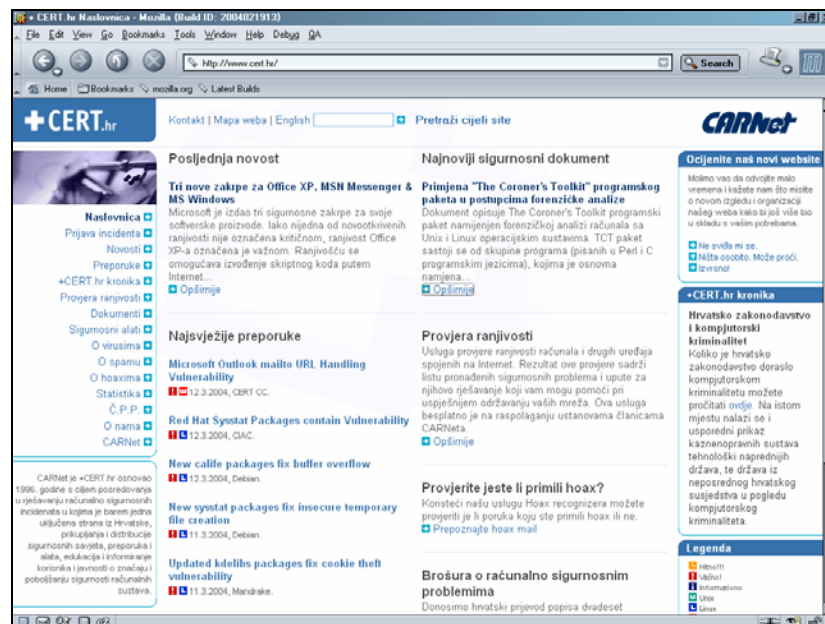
+ CERT.hr Naslovnica - Mozilla (Build ID: 2004021913)

File Edit View Go Bookmarks Tools Window Help Debug QA

http://www.cert.hr/

Search

Home Bookmarks mozilla.org Latest Builds

+CERT.hr

Kontakt | Mapa weba | English

Pretraži cijeli site

CARNet

Posljednja novost

Tri nove zakrpe za Office XP, MSN Messenger & MS Windows

Microsoft je izdao tri sigurnosne zakrpe za svoje softverske proizvode. Iako nijedna od novootkrivenih ranjivosti nije označena kritičnom, ranjivost Office XP-a označena je važnom. Ranjivošću se omogućava izvođenje skriptnog koda putem Internet...

Opširnije

Najnoviji sigurnosni dokument

Primjena "The Coroner's Toolkit" programskog paketa u postupcima forenzičke analize

Dokument opisuje The Coroner's Toolkit programski paket namijenjen forenzičkoj analizi računala sa Unix i Linux operacijskim sustavima. TCT paket sastoji se od skupine programa (pisanih u Perl i C programskim jezicima), kojima je osnovna namjena...

Opširnije

Ocijenite naš novi website

Molimo vas da odvojite malo vremena i kažete nam što mislite o novom izgledu i organizaciji našeg weba kako bi još više bio u skladu s vašim potrebama.

Ne sviđa mi se.

Ništa osobito. Može proći.

Izvrsno!

Naslovnica

Prijava incidenta

Novosti

Preporuke

+CERT.hr kronika

Provjera ranjivosti

Dokumenti

Sigurnosni alati

O virusima

O spamu

O hoaxima

Statistika

Č.P.P.

O nama

CARNet

Najsvježije preporuke

Microsoft Outlook mailto URL Handling Vulnerability

12.3.2004, CERT CC.

Red Hat Sysstat Packages contain Vulnerability

12.3.2004, CIAC.

New calife packages fix buffer overflow

12.3.2004, Debian.

New sysstat packages fix insecure temporary file creation

11.3.2004, Debian.

Updated kdelibs packages fix cookie theft vulnerability

11.3.2004, Mandrake.

Provjera ranjivosti

Usluga provjere ranjivosti računala i drugih uređaja spojenih na Internet. Rezultat ove provjere sadrži listu pronađenih sigurnosnih problema i upute za njihovo rješavanje koji vam mogu pomoći pri uspješnijem održavanju vaših mreža. Ova usluga besplatno je na raspolaganju ustanovama članicama CARNeta.

Opširnije

Provjerite jeste li primili hoax?

Koristeći našu uslugu Hoax recognizera možete provjeriti je li poruka koju ste primili hoax ili ne.

Prepoznajte hoax mail

Brošura o računalno sigurnosnim problemima

Donosimo hrvatski prijevod popisa dvadeset

+CERT.hr kronika

Hrvatsko zakonodavstvo i kompjutorski kriminalitet

Koliko je hrvatsko zakonodavstvo doraslo kompjutorskom kriminalitetu možete pročitati ovdje. Na istom mjestu nalazi se i usporedni prikaz kaznenopravnih sustava tehnološki naprednijih država, te država iz neposrednog hrvatskog susjedstva u pogledu kompjutorskog kriminaliteta.

CARNet je +CERT.hr osnovao 1996. godine s ciljem posredovanja u rješavanju računalno sigurnosnih incidenata u kojima je barem jedna uključena strana iz Hrvatske, prikupljanja i distribucije sigurnosnih savjeta, preporuka i alata, edukacije i informiranje korisnika i javnosti o značaju i poboljšanju sigurnosti računalnih sustava.

Legenda

Hitno!!!

Važno!

Informativno

Unix

Linux